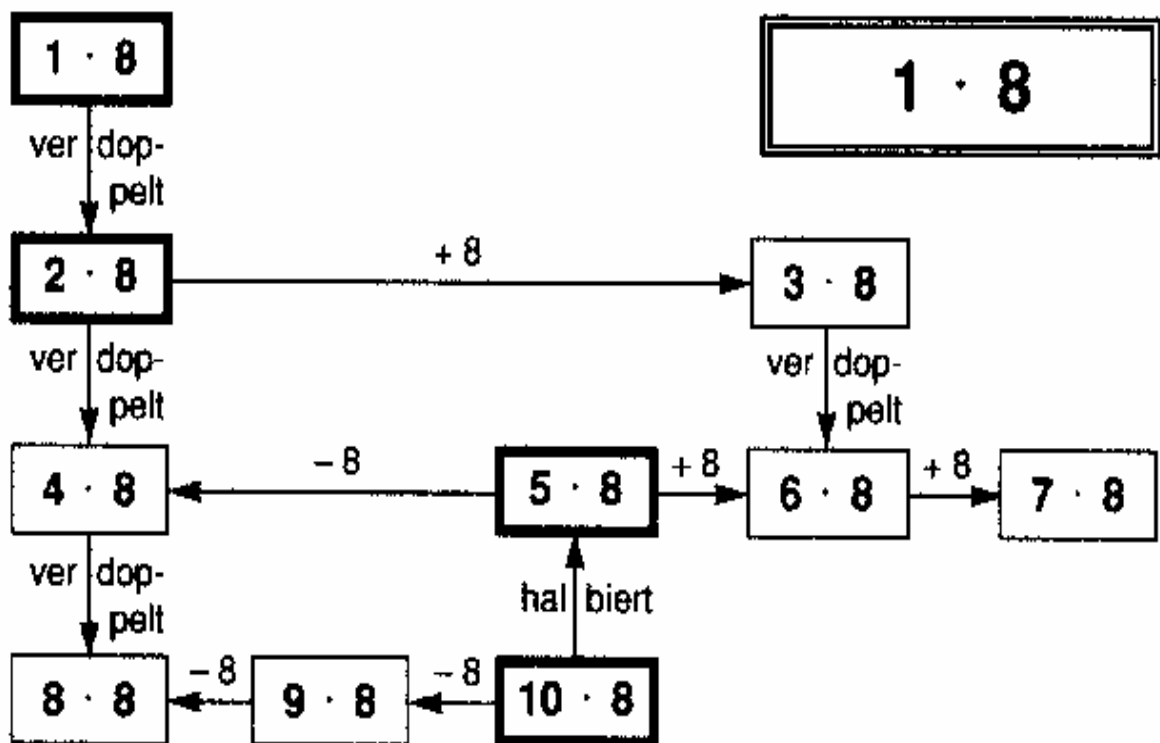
$1 \cdot 8$

$1 \cdot 8$

verdoppelt

$2 \cdot 8$

+ 8

$3 \cdot 8$

verdoppelt

verdoppelt

$4 \cdot 8$

− 8

$5 \cdot 8$

+ 8

$6 \cdot 8$

+ 8

$7 \cdot 8$

verdoppelt

halbiert

$8 \cdot 8$

− 8

$9 \cdot 8$

− 8

$10 \cdot 8$